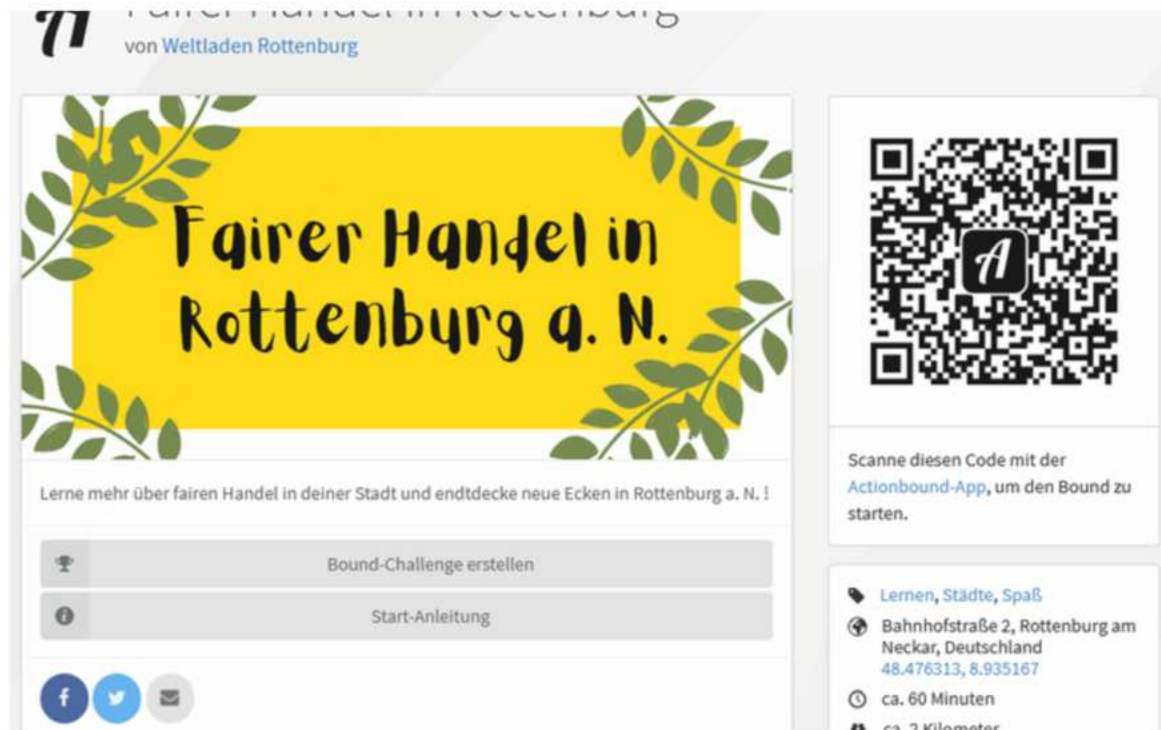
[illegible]

von Weltladen Rottenburg

Fairer Handel in Rottenburg a. N.

Lerne mehr über fairen Handel in deiner Stadt und endtdecke neue Ecken in Rottenburg a. N. !

Bound-Challenge erstellen

Start-Anleitung

Scanne diesen Code mit der Actionbound-App, um den Bound zu starten.

Lernen, Städte, Spaß

Bahnhofstraße 2, Rottenburg am Neckar, Deutschland
48.476313, 8.935167

ca. 60 Minuten

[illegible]